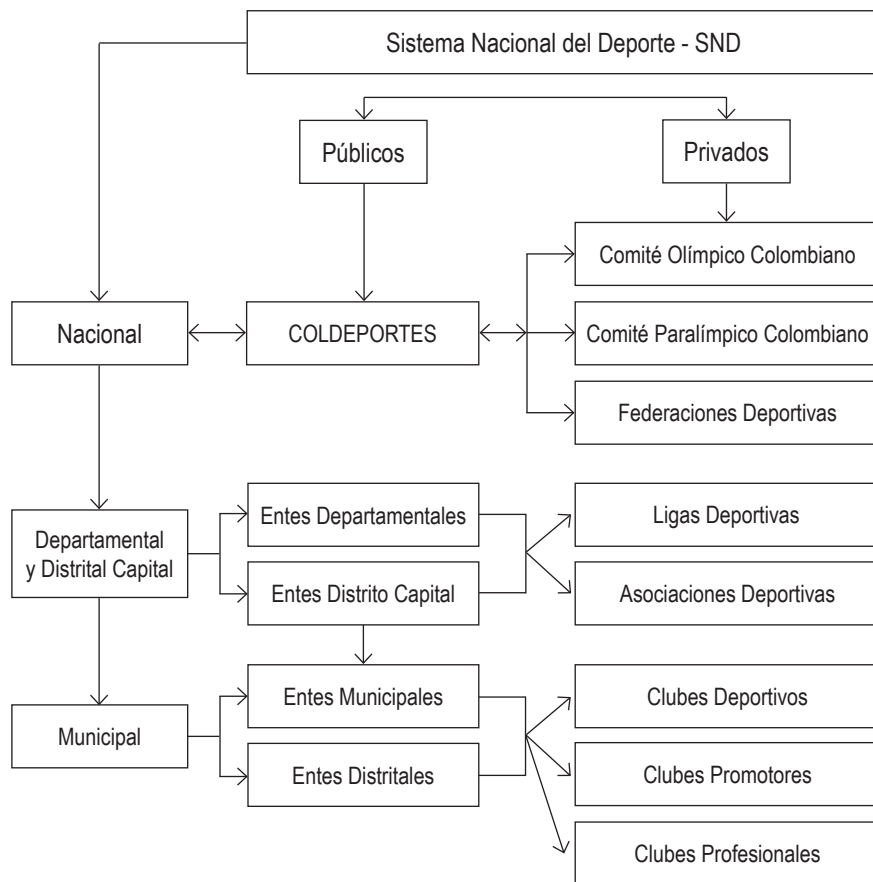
Sistema Nacional del Deporte - SND

Públicos

Privados

Comité Olímpico Colombiano

Nacional

COLDEPORTES

Comité Paralímpico Colombiano

Federaciones Deportivas

Entes Departamentales

Ligas Deportivas

Departamental y Distrital Capital

Entes Distrito Capital

Asociaciones Deportivas

Entes Municipales

Clubes Deportivos

Municipal

Entes Distritales

Clubes Promotores

Clubes Profesionales